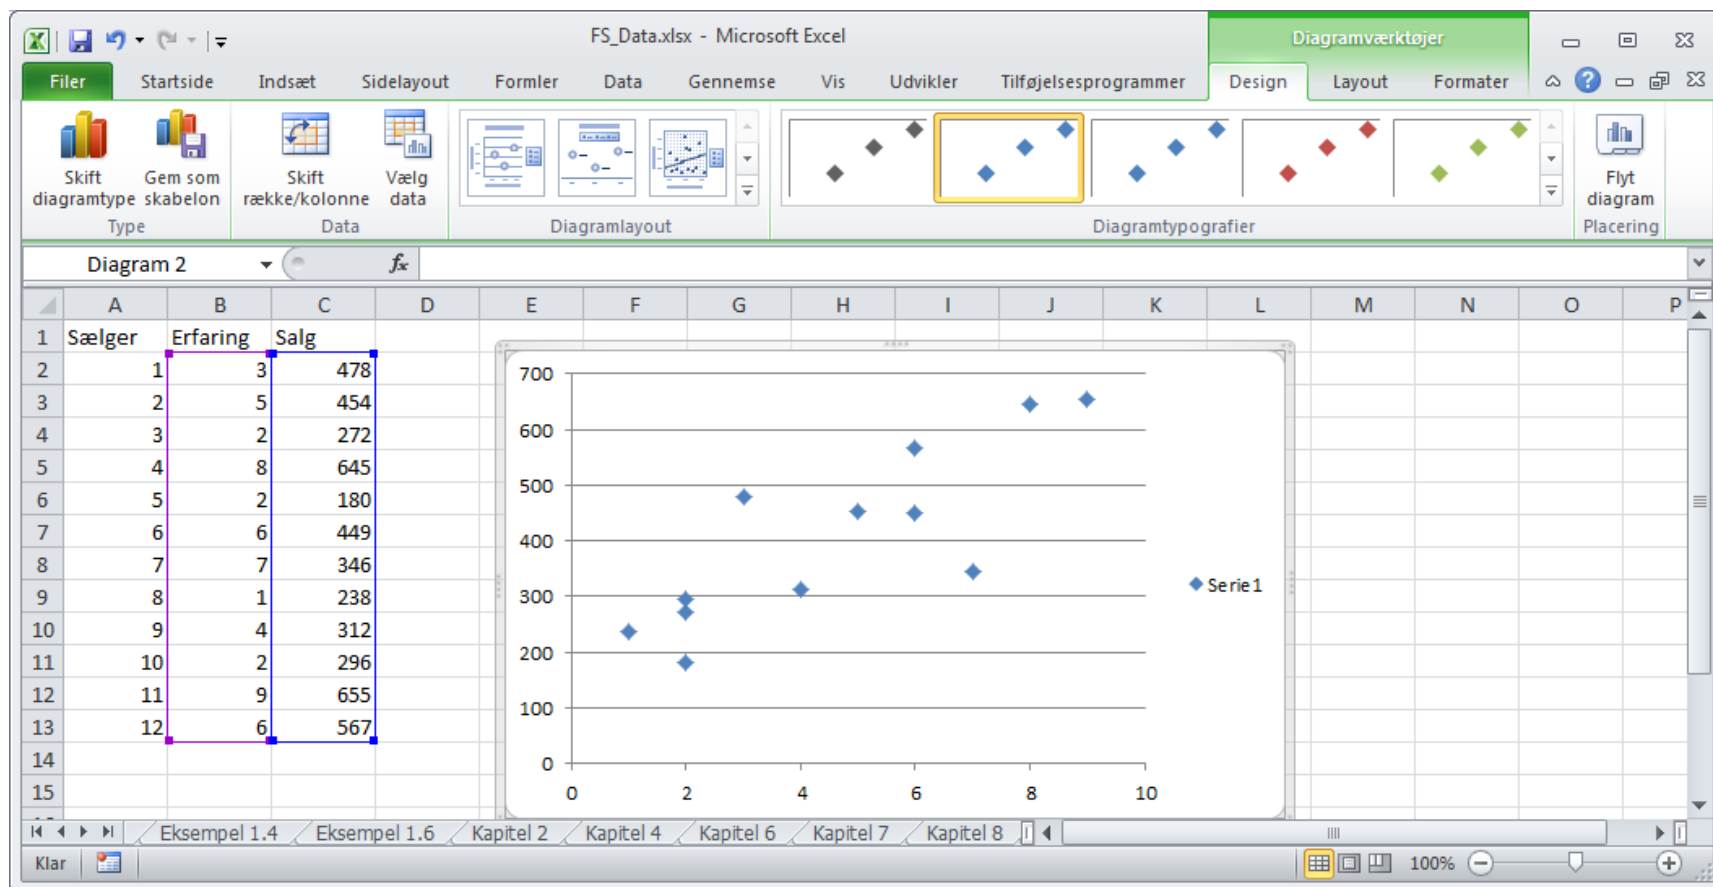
FS_Data.xlsx - Microsoft Excel

Diagramværktøjer

Filer | Startside | Indsæt | Sidelayout | Formler | Data | Gennemse | Vis | Udvikler | Tilføjelsesprogrammer | Design | Layout | Formater

Skift diagramtype | Gem som skabelon
Type

Skift række/kolonne | Vælg data
Data

Diagramlayout

Diagramtypografier

Flyt diagram
Placering

Diagram 2

$f_x$

| | A | B | C | D | E | F | G | H | I | J | K | L | M | N | O | P |
|---|---|---|---|---|---|---|---|---|---|---|---|---|---|---|---|---|
| 1 | Sælger | Erfaring | Salg | | | | | | | | | | | | | |
| 2 | 1 | 3 | 478 | | | | | | | | | | | | | |
| 3 | 2 | 5 | 454 | | | | | | | | | | | | | |
| 4 | 3 | 2 | 272 | | | | | | | | | | | | | |
| 5 | 4 | 8 | 645 | | | | | | | | | | | | | |
| 6 | 5 | 2 | 180 | | | | | | | | | | | | | |
| 7 | 6 | 6 | 449 | | | | | | | | | | | | | |
| 8 | 7 | 7 | 346 | | | | | | | | | | | | | |
| 9 | 8 | 1 | 238 | | | | | | | | | | | | | |
| 10 | 9 | 4 | 312 | | | | | | | | | | | | | |
| 11 | 10 | 2 | 296 | | | | | | | | | | | | | |
| 12 | 11 | 9 | 655 | | | | | | | | | | | | | |
| 13 | 12 | 6 | 567 | | | | | | | | | | | | | |
| 14 | | | | | | | | | | | | | | | | |
| 15 | | | | | | | | | | | | | | | | |

700
600
500
400
300
200
100
0
0 2 4 6 8 10
Serie1

Eksempel 1.4 | Eksempel 1.6 | Kapitel 2 | Kapitel 4 | Kapitel 6 | Kapitel 7 | Kapitel 8

Klar
100%